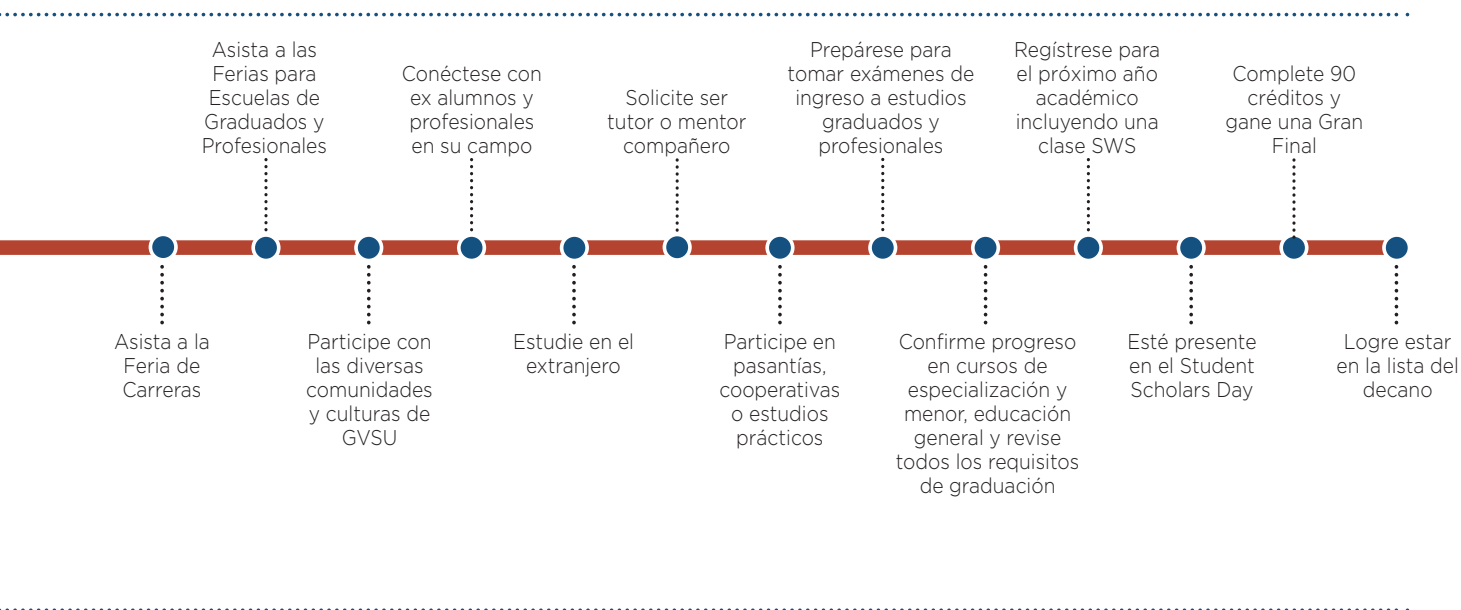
Asista a la Feria de Carreras

Asista a las Ferias para Escuelas de Graduados y Profesionales

Participe con las diversas comunidades y culturas de GVSU

Conéctese con ex alumnos y profesionales en su campo

Estudie en el extranjero

Solicite ser tutor o mentor compañero

Participe en pasantías, cooperativas o estudios prácticos

Prepárese para tomar exámenes de ingreso a estudios graduados y profesionales

Confirme progreso en cursos de especialización y menor, educación general y revise todos los requisitos de graduación

Regístrese para el próximo año académico incluyendo una clase SWS

Esté presente en el Student Scholars Day

Complete 90 créditos y gane una Gran Final

Logre estar en la lista del decano